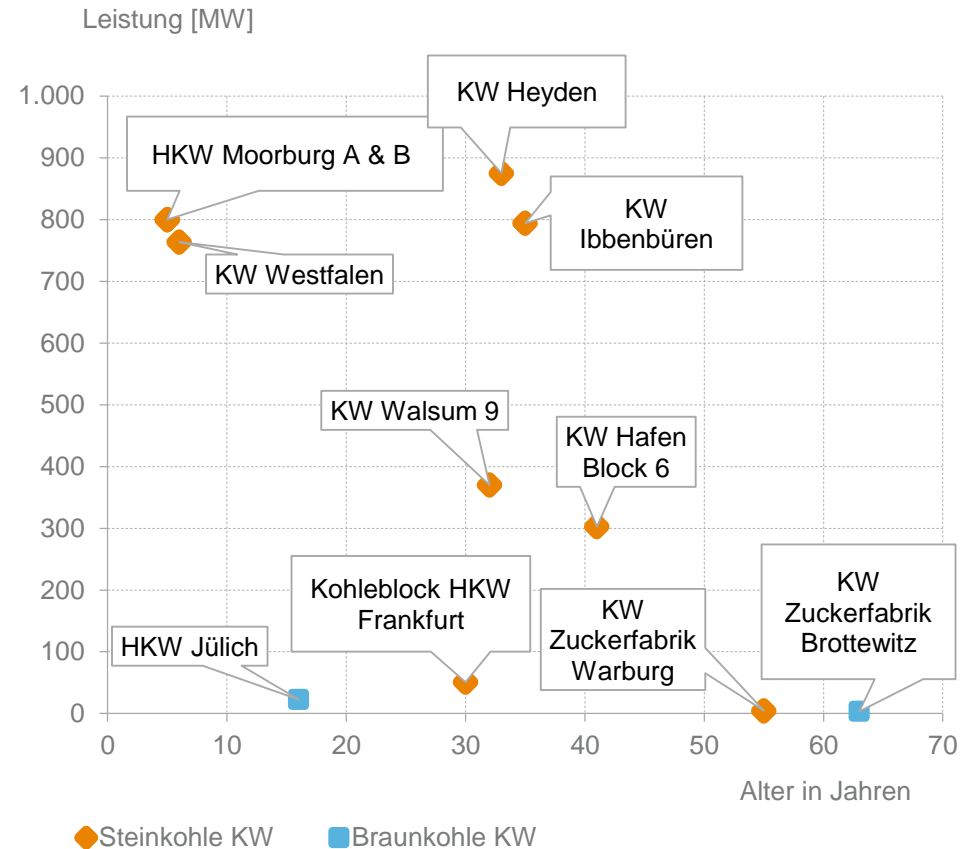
Leistung [MW]

1.000
900
800
700
600
500
400
300
200
100
0

0 10 20 30 40 50 60 70

Alter in Jahren

KW Heyden

HKW Moorburg A & B

KW Ibbenbüren

KW Westfalen

KW Walsum 9

KW Hafen Block 6

Kohleblock HKW Frankfurt

KW Zuckerfabrik Warburg

KW Zuckerfabrik Brottewitz

HKW Jülich

Steinkohle KW Braunkohle KW